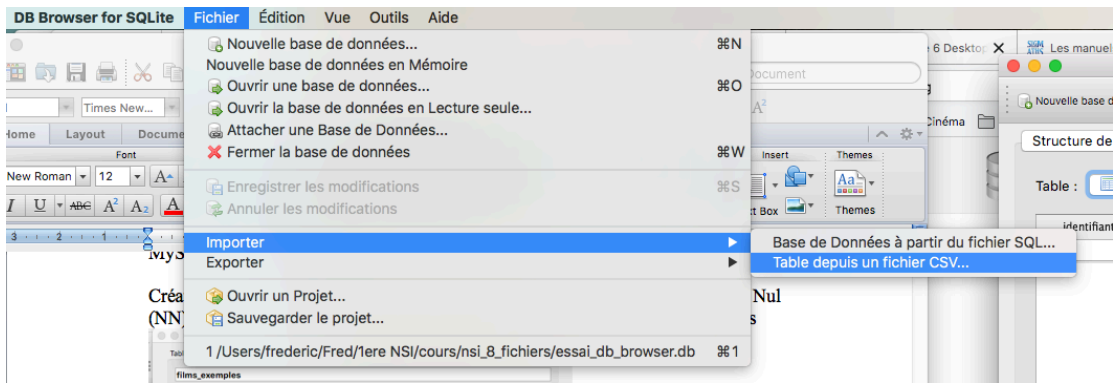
DB Browser for SQLite Fichier Édition Vue Outils Aide

Nouvelle base de données... ⌘N
Nouvelle base de données en Mémoire
Ouvrir une base de données... ⌘O
Ouvrir la base de données en Lecture seule...
Attacher une Base de Données...
Fermer la base de données ⌘W
Enregistrer les modifications ⌘S
Annuler les modifications
Importer
Exporter
Ouvrir un Projet...
Sauvegarder le projet...
1 /Users/frederic/Fred/1ere NSI/cours/nsi_8_fichiers/essai_db_browser.db ⌘1

Base de Données à partir du fichier SQL...
Table depuis un fichier CSV...

Times New...
Home Layout Docume
Font
New Roman 12
Insert Themes
Themes
Box
6 Desktop
Les manuel
Document
Cinéma
Nouvelle base d
Structure de
Table :
identifiant
MyS
Créa Nul
(NN) s
films_exemples